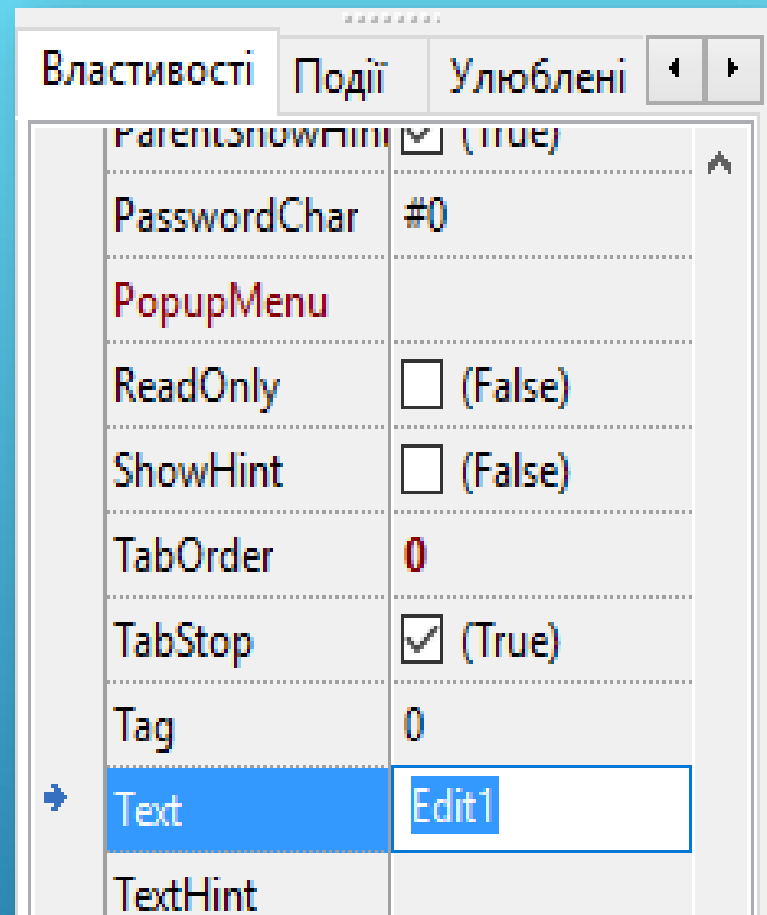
Властивості | Події | Улюблені

| | |
|---|---|
| ParentShowHint | (True) |
| PasswordChar | #0 |
| PopupMenu | |
| ReadOnly | (False) |
| ShowHint | (False) |
| TabOrder | 0 |
| TabStop | (True) |
| Tag | 0 |
| Text | Edit1 |
| TextHint | |